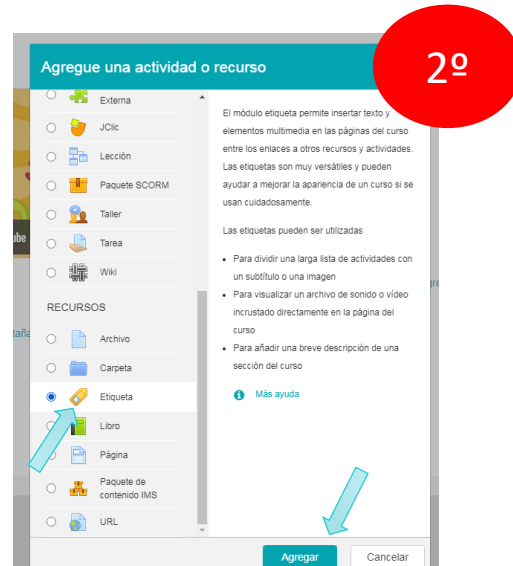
Agregue una actividad o recurso

2º

Externa
JClic
Lección
Paquete SCORM
Taller
Tarea
Wiki

RECURSOS
Archivo
Carpeta
Etiqueta
Libro
Página
Paquete de contenido IMS
URL

El módulo etiqueta permite insertar texto y elementos multimedia en las páginas del curso entre los enlaces a otros recursos y actividades. Las etiquetas son muy versátiles y pueden ayudar a mejorar la apariencia de un curso si se usan cuidadosamente.

Las etiquetas pueden ser utilizadas

- Para dividir una larga lista de actividades con un subtítulo o una imagen
- Para visualizar un archivo de sonido o vídeo incrustado directamente en la página del curso
- Para añadir una breve descripción de una sección del curso

Más ayuda

Agregar
Cancelar